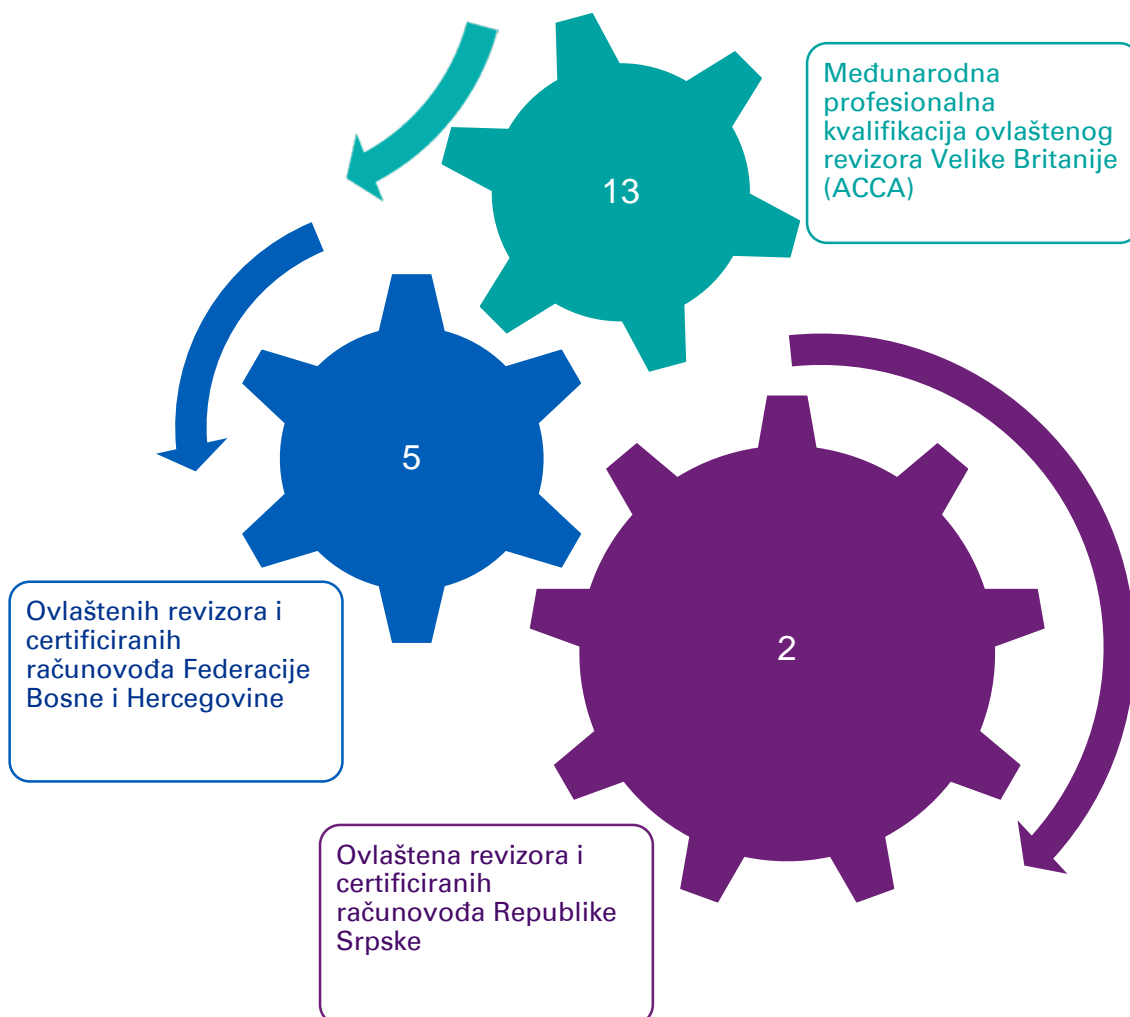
13

Međunarodna profesionalna kvalifikacija ovlaštenog revizora Velike Britanije (ACCA)

5

Ovlaštenih revizora i certificiranih računovođa Federacije Bosne i Hercegovine

2

Ovlaštena revizora i certificiranih računovođa Republike Srpske